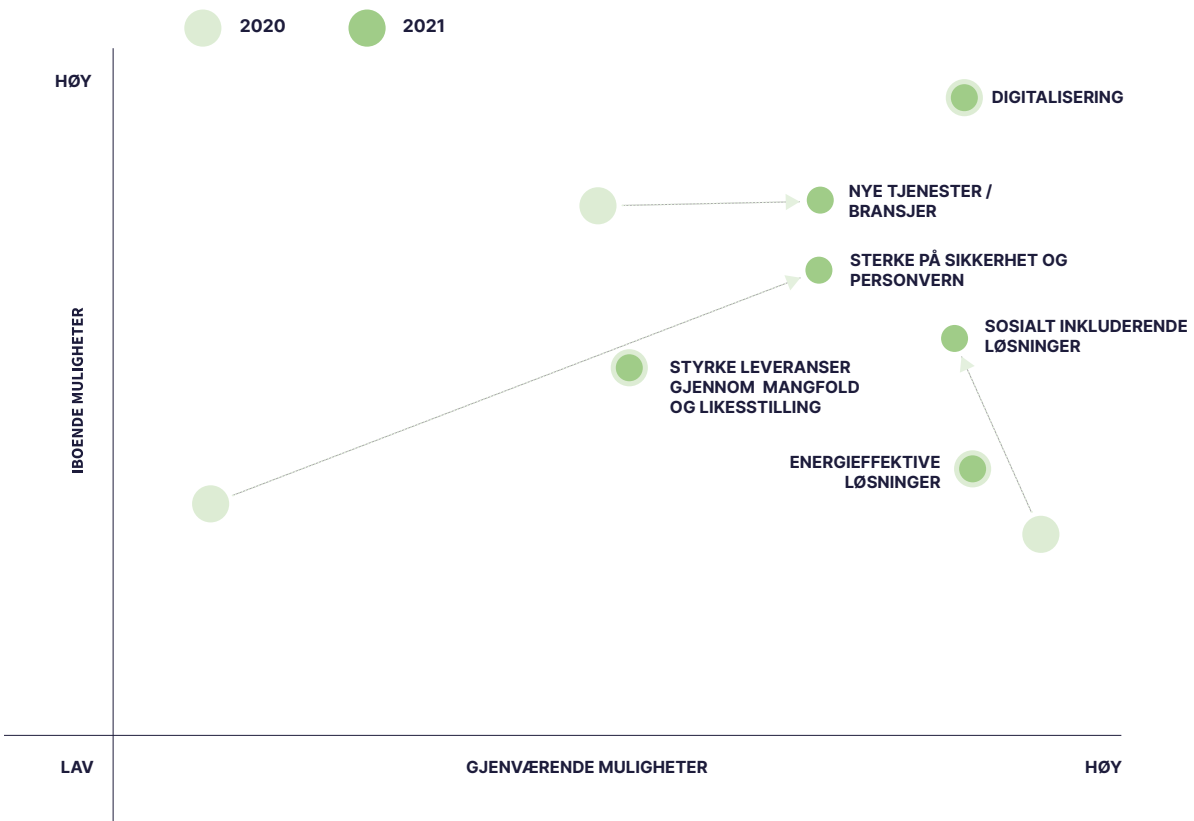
2020
2021

HØY

IBOENDE MULIGHETER

DIGITALISERING

NYE TJENESTER / BRANSJER

STERKE PÅ SIKKERHET OG PERSONVERN

SOSIALT INKLUDERENDE LØSNINGER

STYRKE LEVERANSER GJENNOM MANGFOLD OG LIKESSTILLING

ENERGIEFFEKTIVE LØSNINGER

LAV

GJENVÆRENDE MULIGHETER

HØY